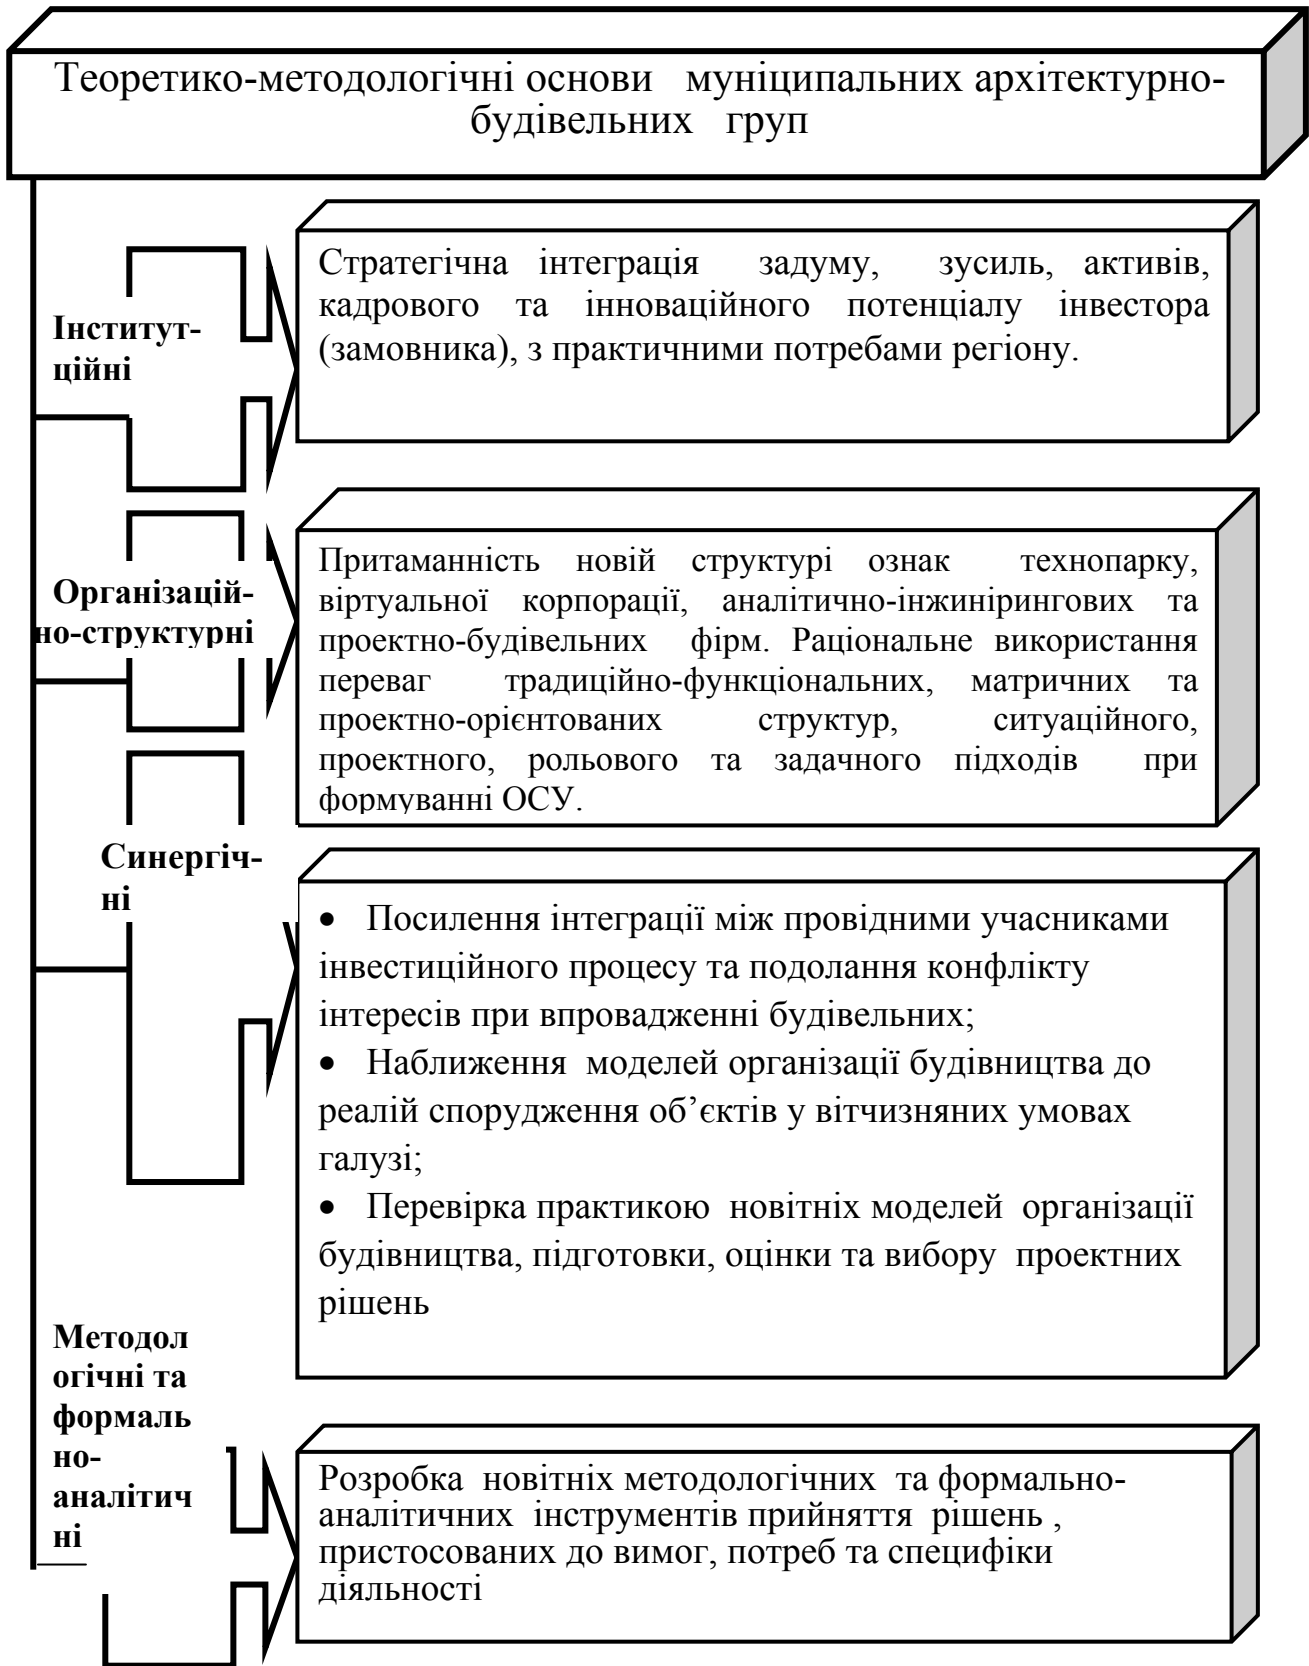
Теоретико-методологічні основи муніципальних архітектурно-будівельних груп

Інституційні

Стратегічна інтеграція задуму, зусиль, активів, кадрового та інноваційного потенціалу інвестора (замовника), з практичними потребами регіону.

Організаційно-структурні

Притаманність новій структурі ознак технопарку, віртуальної корпорації, аналітично-інжинірингових та проектно-будівельних фірм. Раціональне використання переваг традиційно-функціональних, матричних та проектно-орієнтованих структур, ситуаційного, проектного, рольового та задачного підходів при формуванні ОСУ.

Синергічні

• Посилення інтеграції між провідними учасниками інвестиційного процесу та подолання конфлікту інтересів при впровадженні будівельних;
• Наближення моделей організації будівництва до реалій спорудження об'єктів у вітчизняних умовах галузі;
• Перевірка практикою новітніх моделей організації будівництва, підготовки, оцінки та вибору проектних рішень

Методологічні та формально-аналітичні

Розробка новітніх методологічних та формально-аналітичних інструментів прийняття рішень , пристосованих до вимог, потреб та специфіки діяльності